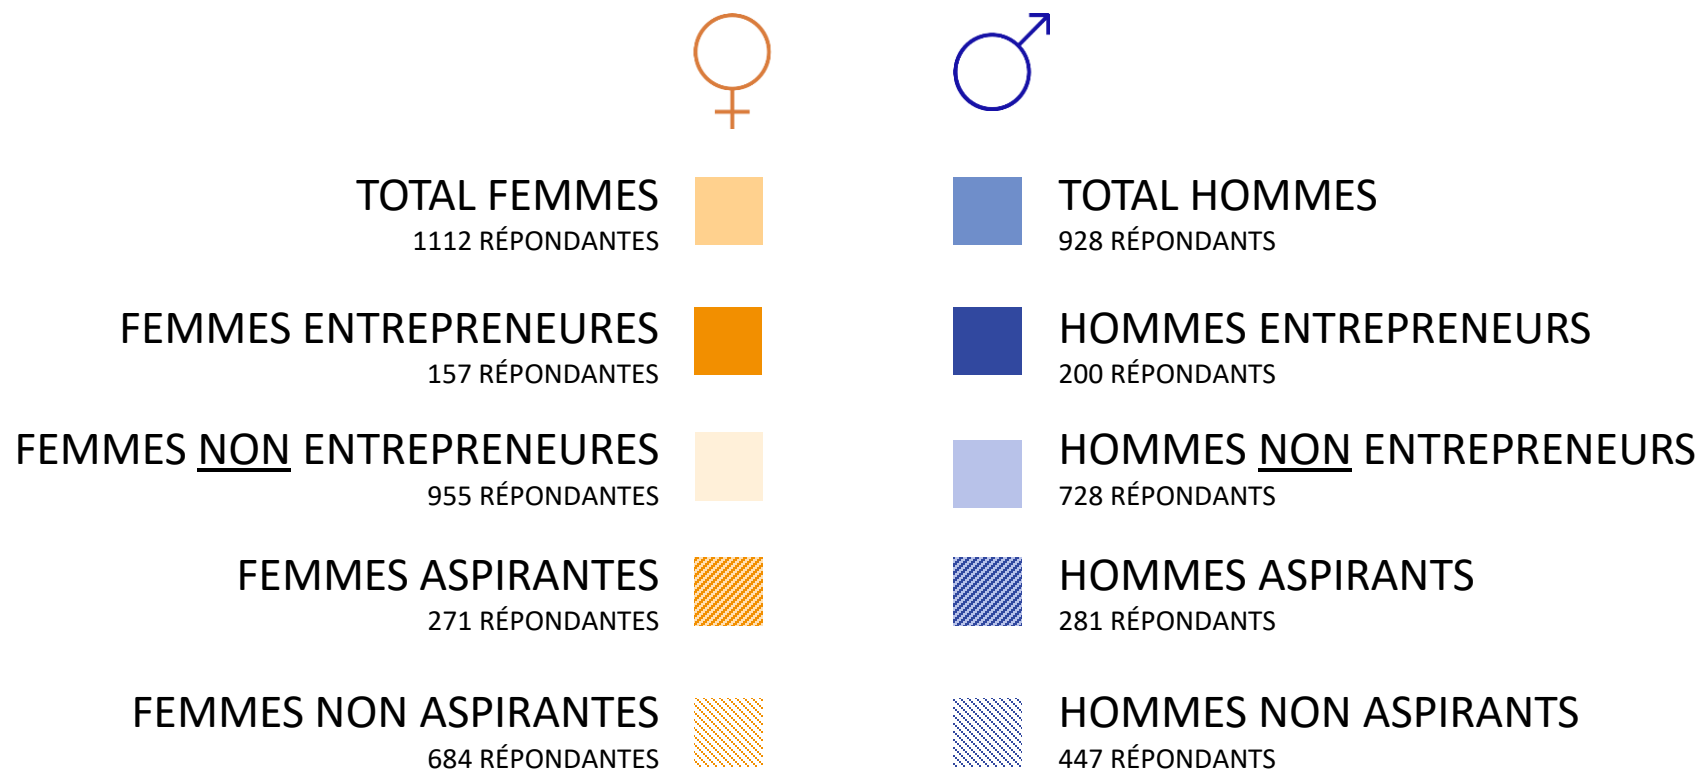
TOTAL FEMMES
1112 RÉPONDANTES

FEMMES ENTREPRENEURES
157 RÉPONDANTES

FEMMES NON ENTREPRENEURES
955 RÉPONDANTES

FEMMES ASPIRANTES
271 RÉPONDANTES

FEMMES NON ASPIRANTES
684 RÉPONDANTES

TOTAL HOMMES
928 RÉPONDANTS

HOMMES ENTREPRENEURS
200 RÉPONDANTS

HOMMES NON ENTREPRENEURS
728 RÉPONDANTS

HOMMES ASPIRANTS
281 RÉPONDANTS

HOMMES NON ASPIRANTS
447 RÉPONDANTS